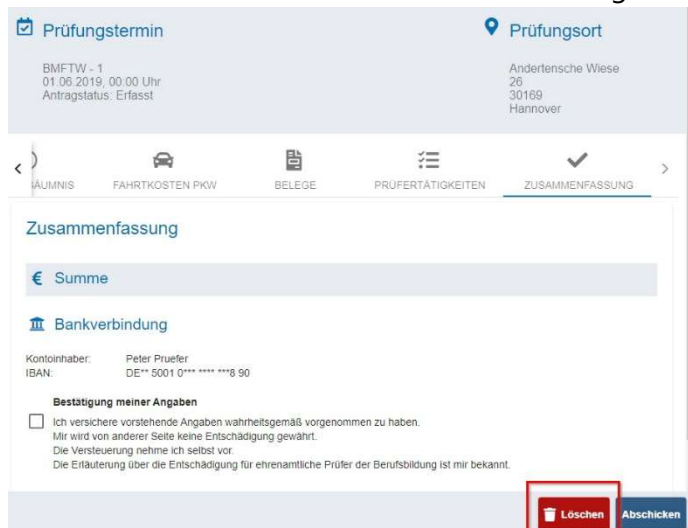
Prüfungstermin

BMFTW - 1
01.06.2019, 00:00 Uhr
Antragstatus: Erfasst

Prüfungsort

Andertensche Wiese
26
30169
Hannover

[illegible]AUMNIS FAHRTKOSTEN PKW BELEGE PRÜFERTÄTIGKEITEN ZUSAMMENFASSUNG

Zusammenfassung

€ Summe

Bankverbindung

Kontoinhaber: Peter Pruefer
IBAN: DE** 5001 0*** **** ***8 90

Bestätigung meiner Angaben

Ich versichere vorstehende Angaben wahrheitsgemäß vorgenommen zu haben.
Mir wird von anderer Seite keine Entschädigung gewährt.
Die Versteuerung nehme ich selbst vor.
Die Erläuterung über die Entschädigung für ehrenamtliche Prüfer der Berufsbildung ist mir bekannt.

Löschen Abschicken